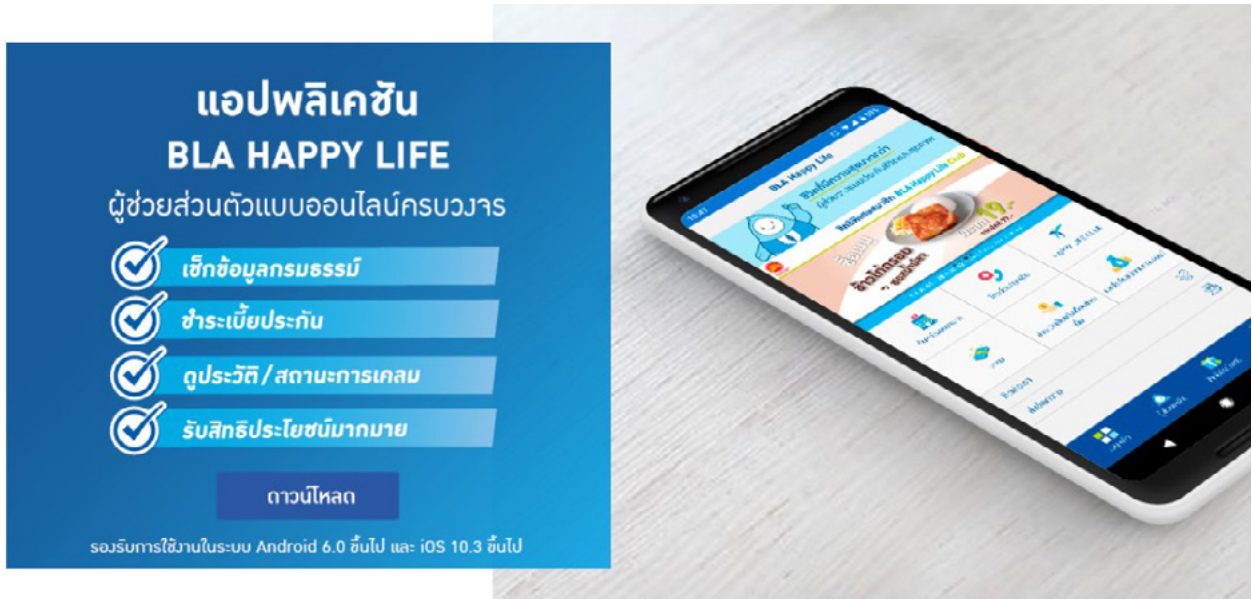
แอปพลิเคชัน
BLA HAPPY LIFE
ผู้ช่วยส่วนตัวแบบออนไลน์ครบวงจร

เช็กข้อมูลกรมธรรม์

ชำระเบี้ยประกัน

ดูประวัติ/สถานะการเคลม

รับสิทธิประโยชน์มากมาย

ดาวน์โหลด

รองรับการใช้งานในระบบ Android 6.0 ขึ้นไป และ iOS 10.3 ขึ้นไป

BLA Happy Life

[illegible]